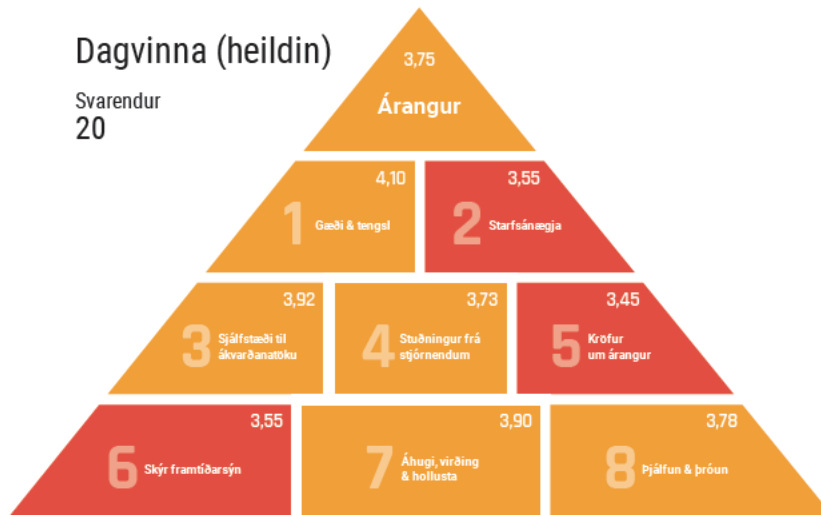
Dagvinna (heildin)

Svarendur
20

3,75
Árangur

4,10
1 Gæði & tengsl

3,55
2 Starfsánægja

3,92
3 Sjálfstæði til ákvarðanatöku

3,73
4 Stuðningur frá stjórnendum

3,45
5 Kröfur um árangur

3,55
6 Skýr framtíðarsýn

3,90
7 Áhugi, virðing & hollusta

3,78
8 Þjálfun & þróun